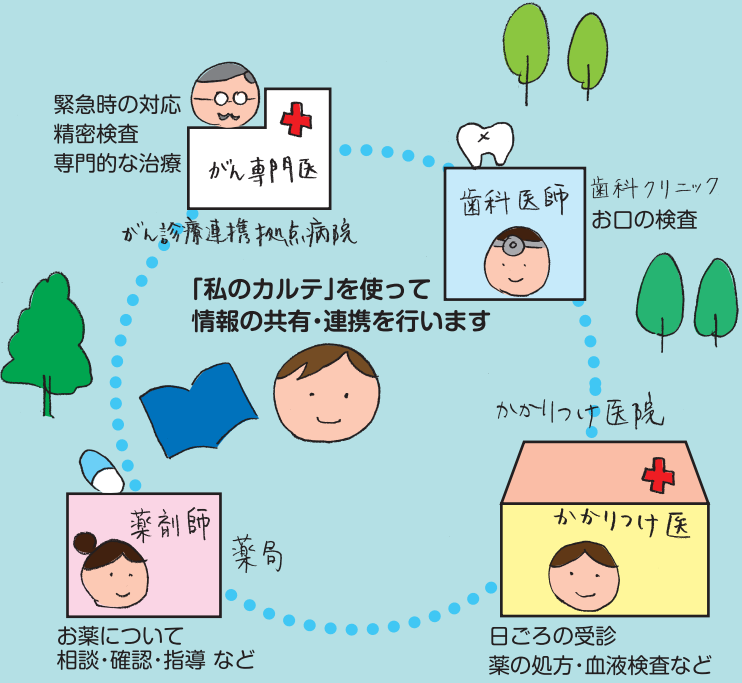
緊急時の対応
精密検査
専門的な治療

がん専門医

がん診療連携拠点病院

歯科医師

歯科クリニック
お口の検査

「私のカルテ」を使って
情報の共有・連携を行います

かかりつけ医院

かかりつけ医

薬剤師

薬局

お薬について
相談・確認・指導 など

日ごろの受診
薬の処方・血液検査など